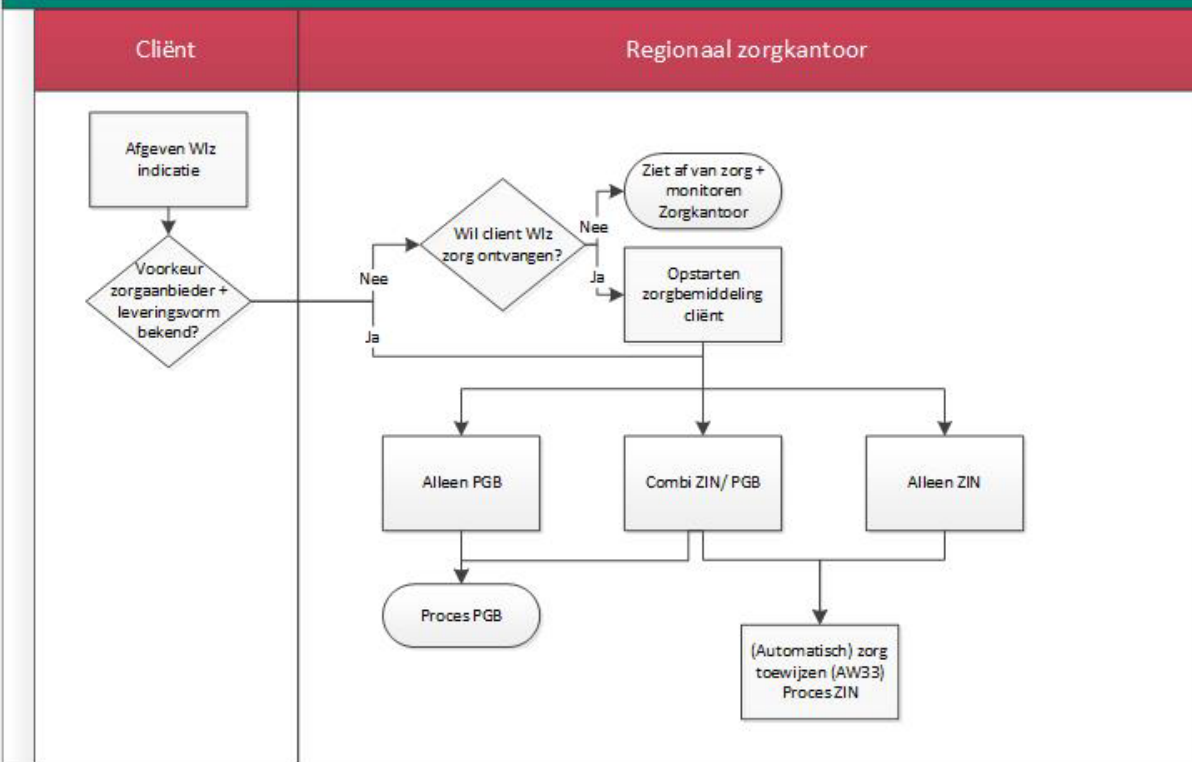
Cliënt

Regionaal zorgkantoor

Afgeven Wlz indicatie

Voorkeur zorgaanbieder + leveringsvorm bekend?

Nee

Ja

Wil client Wlz zorg ontvangen?

Nee

Ja

Ziet af van zorg + monitoren Zorgkantoor

Opstarten zorgbemiddeling cliënt

Alleen PGB

Combi ZIN/ PGB

Alleen ZIN

Proces PGB

(Automatisch) zorg toewijzen (AW33) Proces ZIN